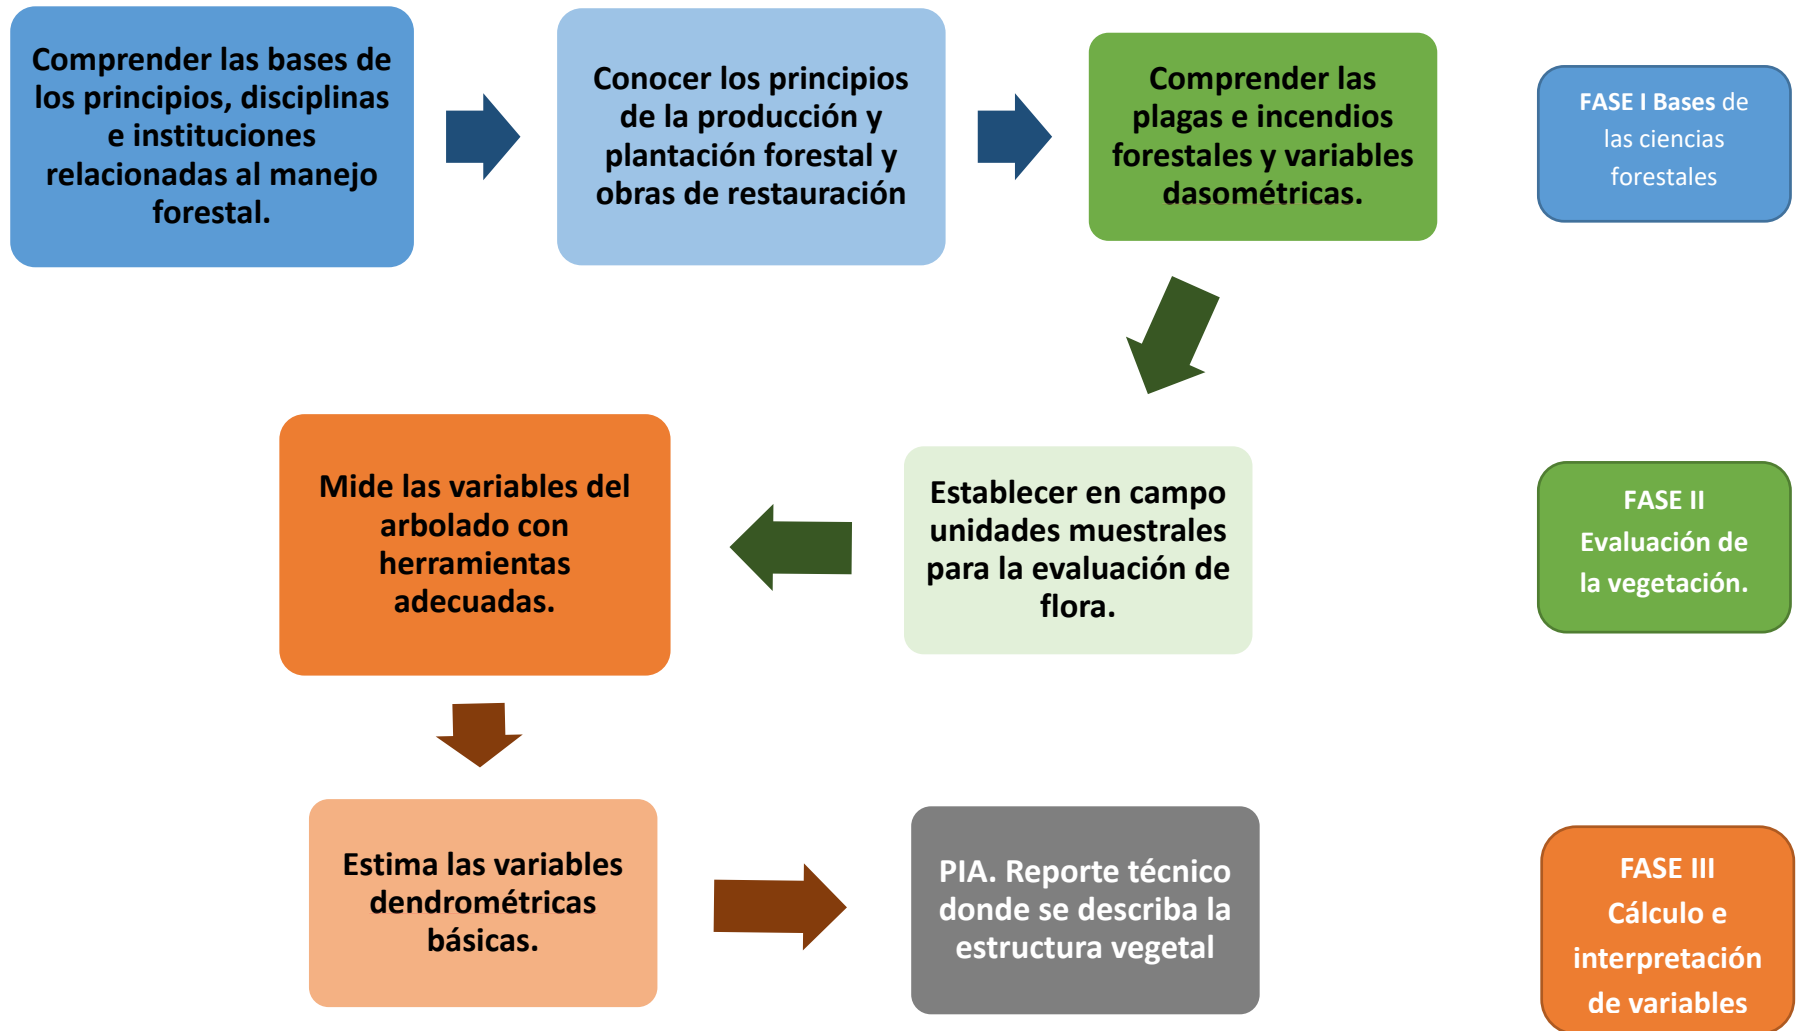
Comprender las bases de los principios, disciplinas e instituciones relacionadas al manejo forestal.

Conocer los principios de la producción y plantación forestal y obras de restauración

Comprender las plagas e incendios forestales y variables dasométricas.

FASE I Bases de las ciencias forestales

Establecer en campo unidades muestrales para la evaluación de flora.

Mide las variables del arbolado con herramientas adecuadas.

FASE II Evaluación de la vegetación.

Estima las variables dendrométricas básicas.

PIA. Reporte técnico donde se describa la estructura vegetal

FASE III Cálculo e interpretación de variables